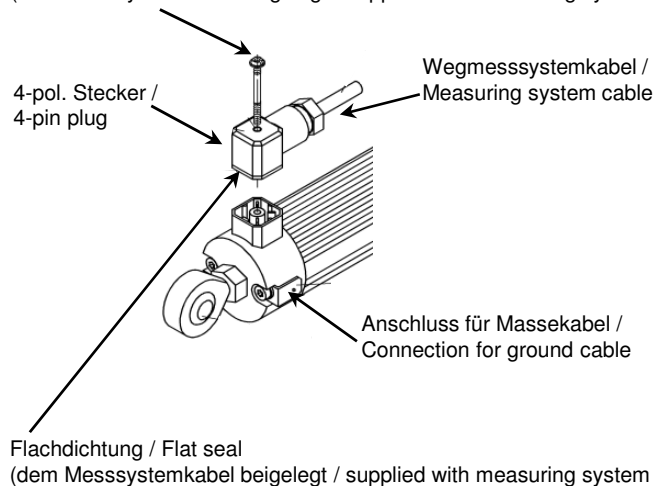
(dem Messsystemkabel beigelegt / supplied with measuring system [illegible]

4-pol. Stecker / 4-pin plug

Wegmesssystemkabel / Measuring system cable

Anschluss für Massekabel / Connection for ground cable

Flachdichtung / Flat seal
(dem Messsystemkabel beigelegt / supplied with measuring system